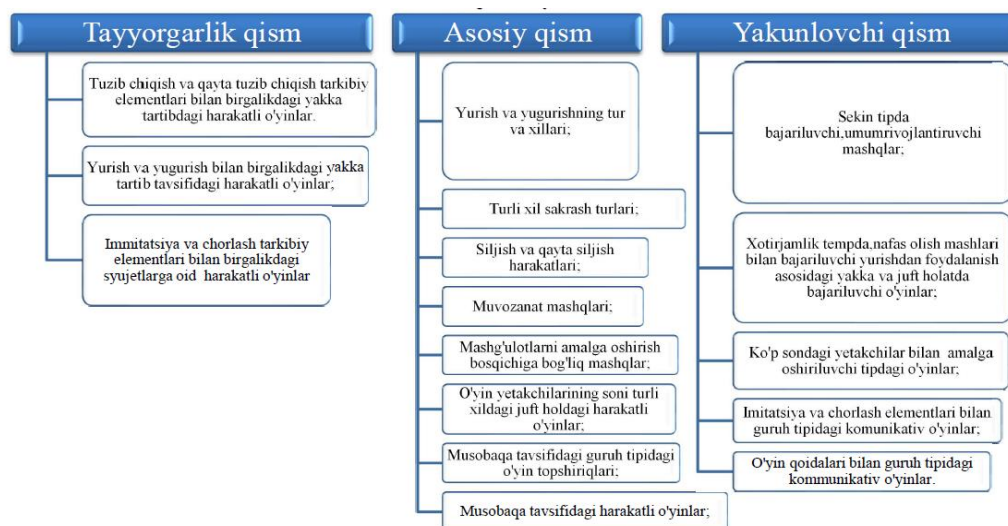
Tayyorgarlik qism

Tuzib chiqish va qayta tuzib chiqish tarkibiy elementlari bilan birgalikdagi yakka tartibdagi harakatli o'yinlar.

Yurish va yugurish bilan birgalikdagi yakka tartib tavsifidagi harakatli o'yinlar;

Immitatsiya va chorlash tarkibiy elementlari bilan birgalikdagi syujetlarga oid harakatli o'yinlar

Asosiy qism

Yurish va yugurishning tur va xillari;

Turli xil sakrash turlari;

Siljish va qayta siljish harakatlari;

Muvozanat mashqlari;

Mashg'ulotlarni amalga oshirish bosqichiga bog'liq mashqlar;

O'yin yetakchilarining soni turli xildagi juft holdagi harakatli o'yinlar;

Musobaqa tavsifidagi guruh tipidagi o'yin topshiriqlari;

Musobaqa tavsifidagi harakatli o'yinlar;

Yakunlovchi qism

Sekin tipda bajariluvchi,umumrivojlantiruvchi mashqlar;

Xotirjamlik tempda,nafas olish mashlari bilan bajariluvchi yurishdan foydalanish asosidagi yakka va juft holatda bajariluvchi o'yinlar;

Ko'p sondagi yetakchilar bilan amalga oshiriluvchi tipdagi o'yinlar;

Imitatsiya va chorlash elementlari bilan guruh tipidagi komunikativ o'yinlar;

O'yin qoidalari bilan guruh tipidagi kommunikativ o'yinlar.